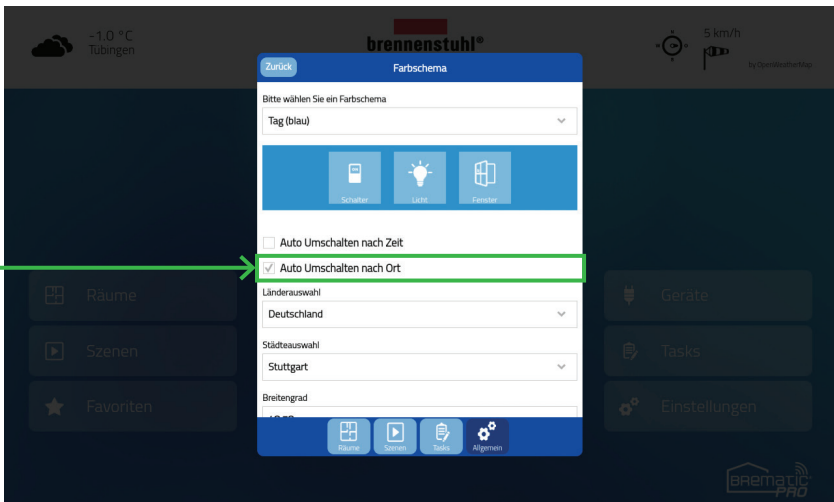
-1.0 °C
Tübingen

brennenstuhl®

5 km/h
by OpenWeatherMap

Zurück
Farbschema

Bitte wählen Sie ein Farbschema

Tag (blau)

Schalter
Licht
Fenster

Auto Umschalten nach Zeit

Auto Umschalten nach Ort

Länderauswahl

Deutschland

Städteauswahl

Stuttgart

Breitengrad

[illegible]

Räume
Szenen
Tasks
Allgemein

Räume
Szenen
Favoriten

Geräte
Tasks
Einstellungen

BREMATIC PRO